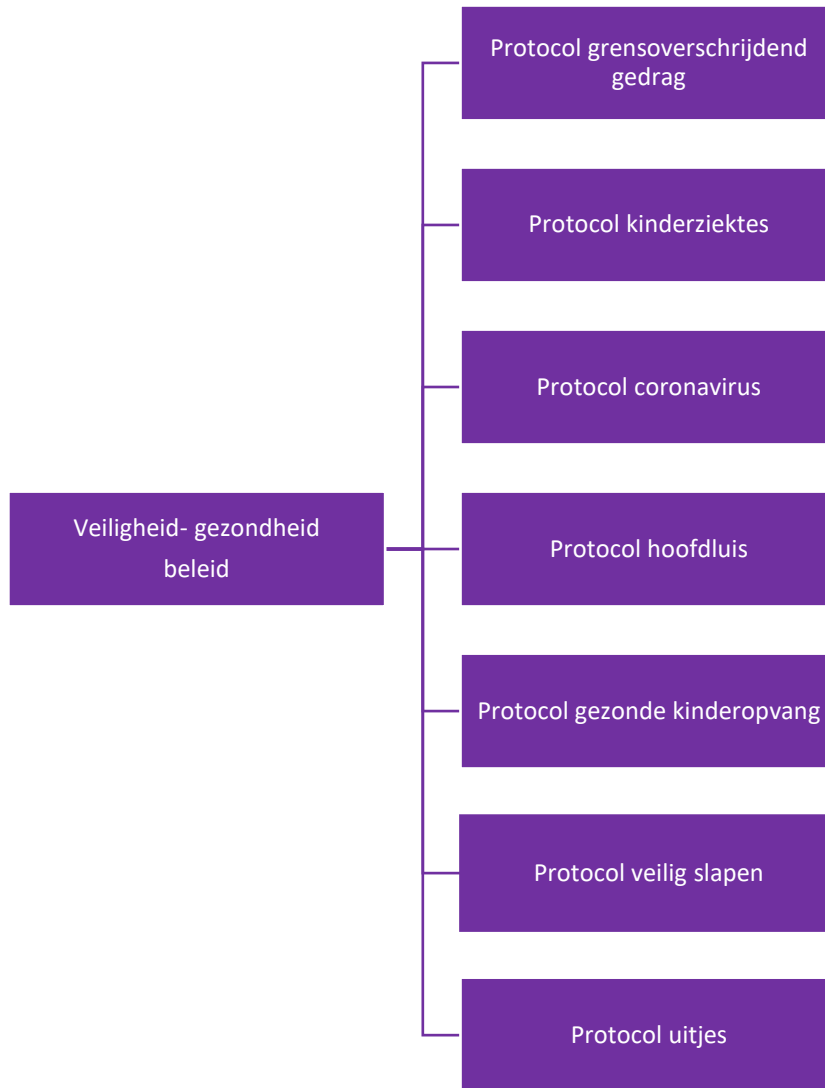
Veiligheid- gezondheid beleid

Protocol grensoverschrijdend gedrag

Protocol kinderziektes

Protocol coronavirus

Protocol hoofdluis

Protocol gezonde kinderopvang

Protocol veilig slapen

Protocol uitjes